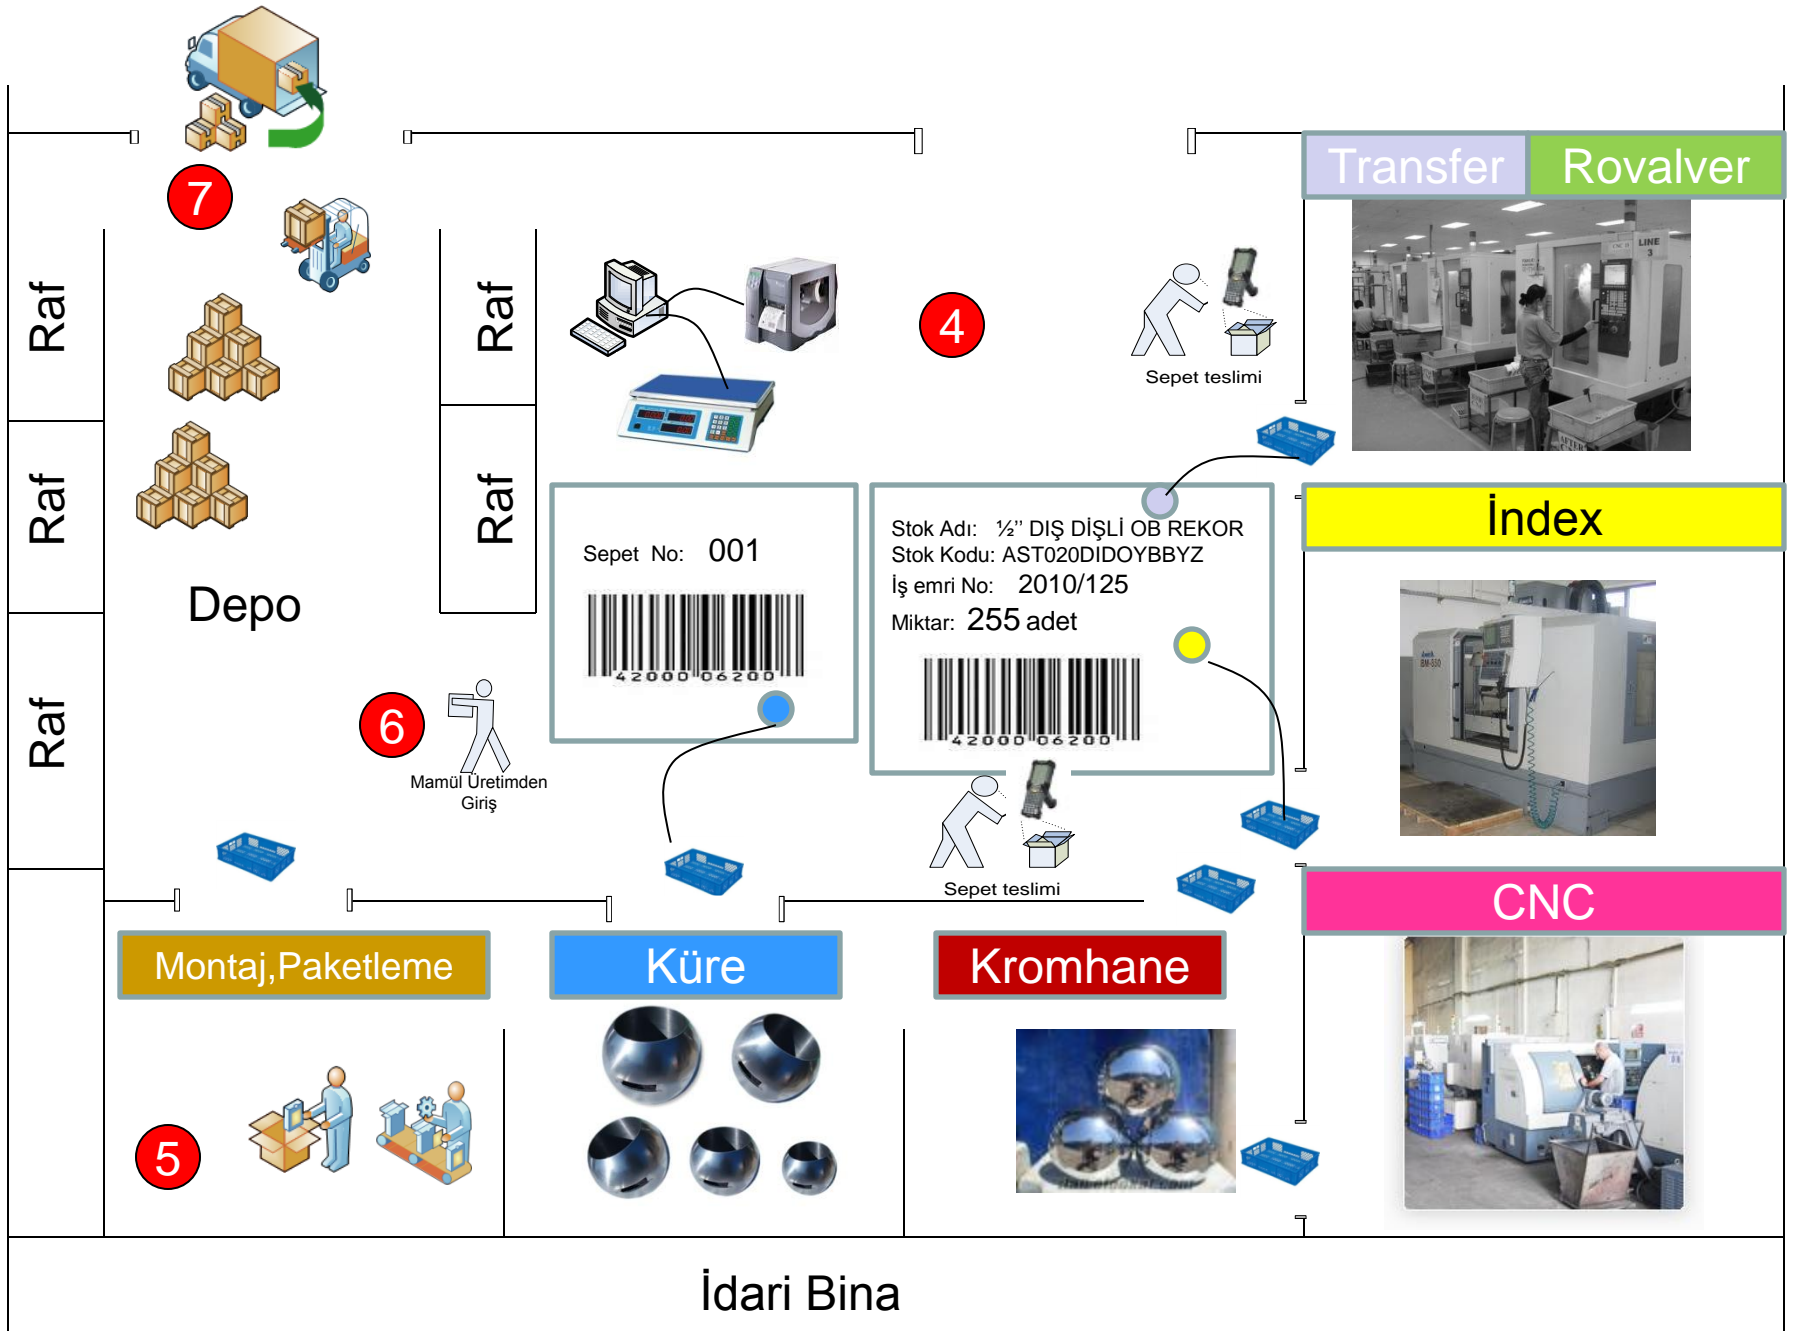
7

Raf

Raf

Raf

Raf

Raf

Depo

4

Sepet teslimi

Transfer

Rovalver

Sepet No: 001

42000 06200

Stok Adı: ½'' DIŞ DİŞLİ OB REKOR
Stok Kodu: AST020DIDOYBBYZ
İş emri No: 2010/125
Miktar: 255 adet

42000 06200

İndex

6

Mamül Üretimden Giriş

Sepet teslimi

CNC

Montaj,Paketleme

Küre

Kromhane

5

İdari Bina